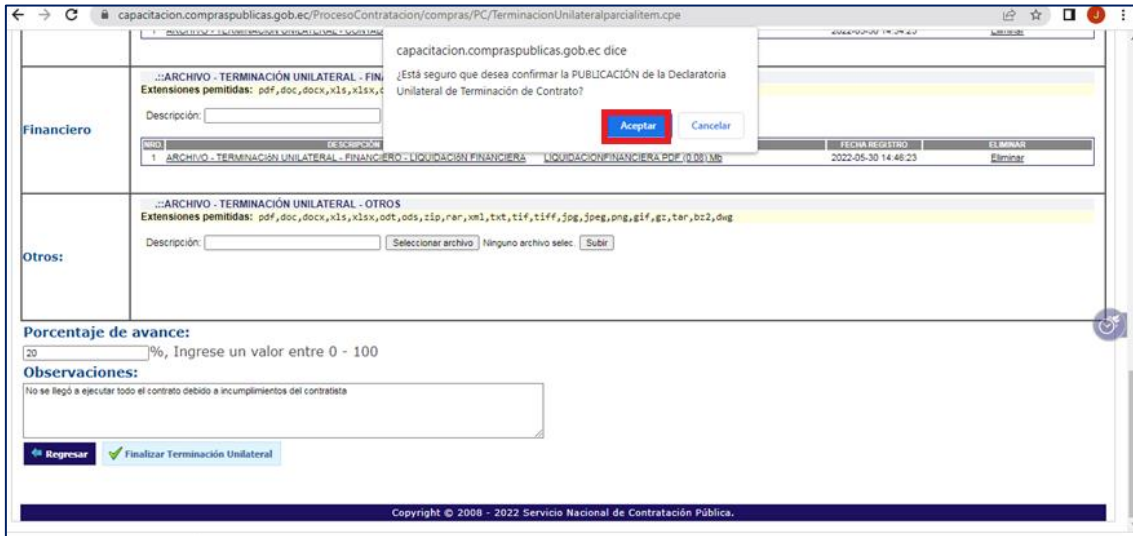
capacitacion.compraspublicas.gob.ec/ProcesoContratacion/compras/PC/TerminacionUnilateralparcialitem.cpe

J

1 ARCHIVO - TERMINACION UNILATERAL - CONTAD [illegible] 2022-05-30 14:34:23 Eliminar

capacitacion.compraspublicas.gob.ec dice

¿Está seguro que desea confirmar la PUBLICACIÓN de la Declaratoria Unilateral de Terminación de Contrato?

Aceptar Cancelar

Financiero

.::ARCHIVO - TERMINACIÓN UNILATERAL - FINA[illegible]

Extensiones pemitidas: pdf,doc,docx,xls,xlsx,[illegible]

Descripción:

| NRO. | DESCRIPCIÓN | | FECHA REGISTRO | ELIMINAR |
|---|---|---|---|---|
| 1 | ARCHIVO - TERMINACION UNILATERAL - FINANCIERO - LIQUIDACION FINANCIERA | LIQUIDACIONFINANCIERA.PDF (0.08) Mb | 2022-05-30 14:46:23 | Eliminar |

Otros:

.::ARCHIVO - TERMINACIÓN UNILATERAL - OTROS

Extensiones pemitidas: pdf,doc,docx,xls,xlsx,odt,ods,zip,rar,xml,txt,tif,tiff,jpg,jpeg,png,gif,gz,tar,bz2,dwg

Descripción: Seleccionar archivo Ninguno archivo selec. Subir

Porcentaje de avance:

20 %, Ingrese un valor entre 0 - 100

Observaciones:

No se llegó a ejecutar todo el contrato debido a incumplimientos del contratista

Regresar Finalizar Terminación Unilateral

Copyright © 2008 - 2022 Servicio Nacional de Contratación Pública.